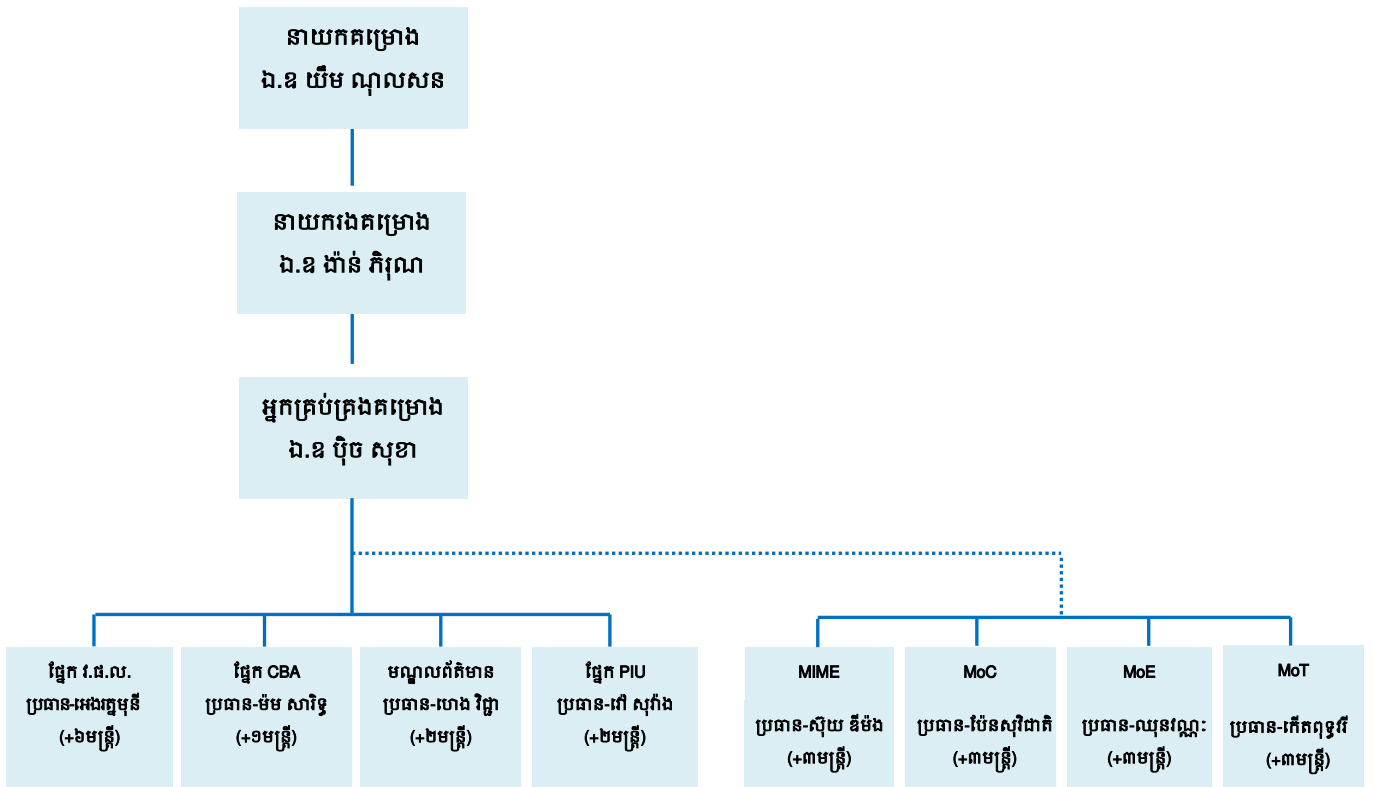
នាយកគម្រោង
ឯ.ឧ យឹម ណុលសន

នាយករងគម្រោង
ឯ.ឧ ង៉ាន់ ភិរុណ

អ្នកគ្រប់គ្រងគម្រោង
ឯ.ឧ ប៉ិច សុខា

ផ្នែក វ.ផ.ល.
ប្រធាន-អេងភួមុនី
(+៦មន្ត្រី)

ផ្នែក CBA
ប្រធាន-ម៉ម សារិទ្ធ
(+១មន្ត្រី)

មណ្ឌលព័ត៌មាន
ប្រធាន-ហេង វិជ្ជា
(+២មន្ត្រី)

ផ្នែក PIU
ប្រធាន-ពៅ សុវ៉ាង
(+២មន្ត្រី)

MIME
ប្រធាន-ស៊ុយ នីម៉ង
(+៣មន្ត្រី)

MoC
ប្រធាន-ប៉ែនសុវិជាតិ
(+៣មន្ត្រី)

MoE
ប្រធាន-ឈុនវណ្ណៈ
(+៣មន្ត្រី)

MoT
ប្រធាន-កើតពុទ្ធវី
(+៣មន្ត្រី)